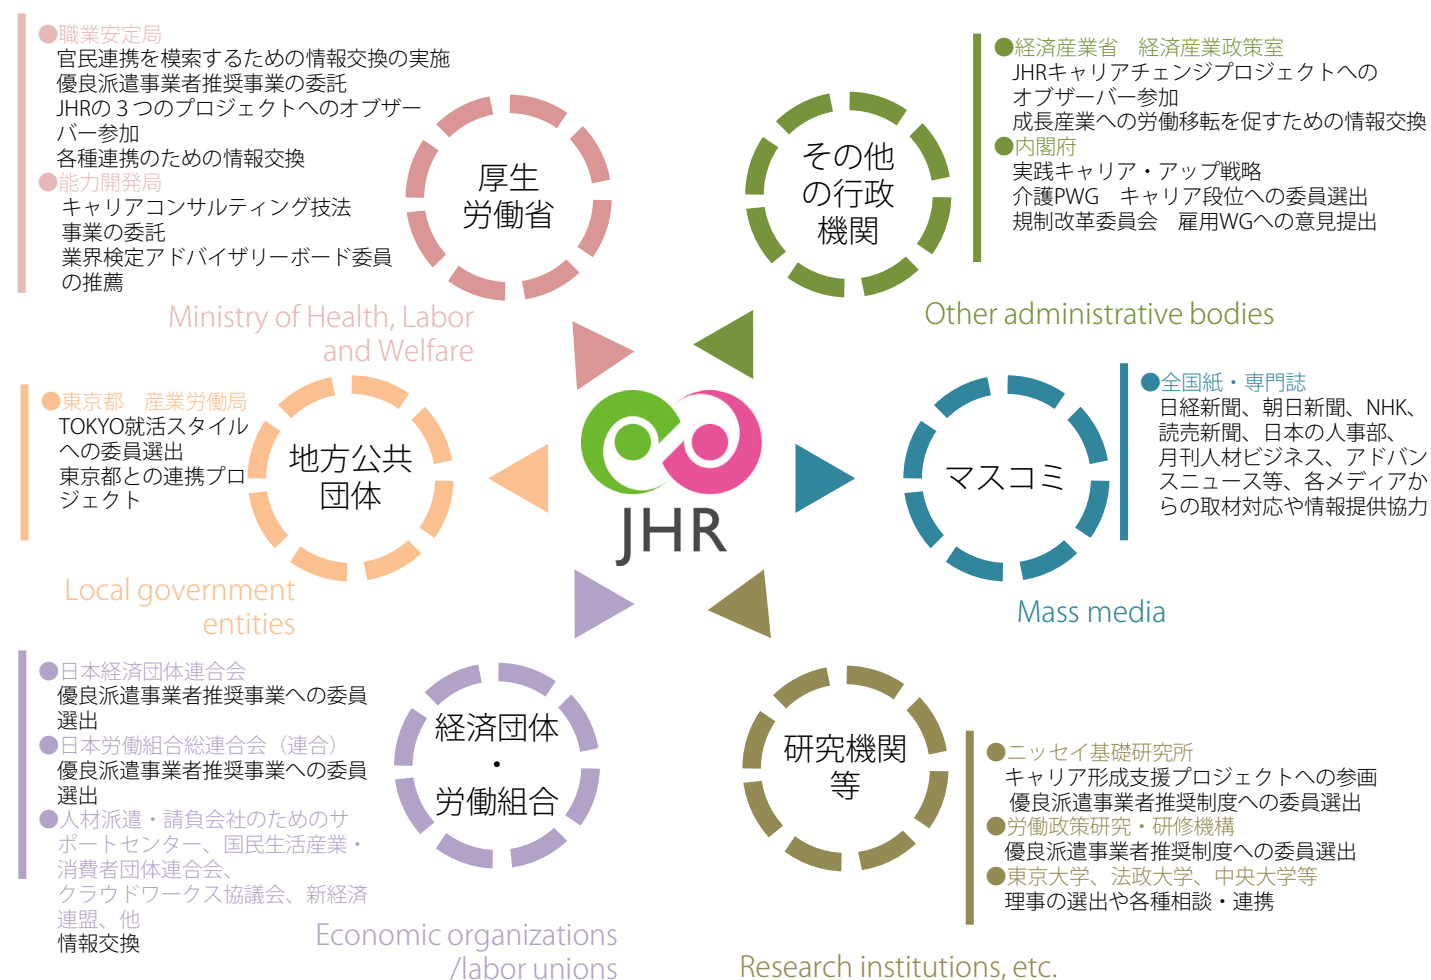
●職業安定局
官民連携を模索するための情報交換の実施
優良派遣事業者推奨事業の委託
JHRの３つのプロジェクトへのオブザーバー参加
各種連携のための情報交換
●能力開発局
キャリアコンサルティング技法
事業の委託
業界検定アドバイザリーボード委員の推薦

厚生労働省

Ministry of Health, Labor and Welfare

その他の行政機関

●経済産業省　経済産業政策室
JHRキャリアチェンジプロジェクトへのオブザーバー参加
成長産業への労働移転を促すための情報交換
●内閣府
実践キャリア・アップ戦略
介護PWG　キャリア段位への委員選出
規制改革委員会　雇用WGへの意見提出

Other administrative bodies

●東京都　産業労働局
TOKYO就活スタイルへの委員選出
東京都との連携プロジェクト

地方公共団体

Local government entities

JHR

マスコミ

●全国紙・専門誌
日経新聞、朝日新聞、NHK、読売新聞、日本の人事部、月刊人材ビジネス、アドバンスニュース等、各メディアからの取材対応や情報提供協力

Mass media

●日本経済団体連合会
優良派遣事業者推奨事業への委員選出
●日本労働組合総連合会（連合）
優良派遣事業者推奨事業への委員選出
●人材派遣・請負会社のためのサポートセンター、国民生活産業・消費者団体連合会、クラウドワークス協議会、新経済連盟、他
情報交換

経済団体・労働組合

Economic organizations /labor unions

研究機関等

●ニッセイ基礎研究所
キャリア形成支援プロジェクトへの参画
優良派遣事業者推奨制度への委員選出
●労働政策研究・研修機構
優良派遣事業者推奨制度への委員選出
●東京大学、法政大学、中央大学等
理事の選出や各種相談・連携

Research institutions, etc.